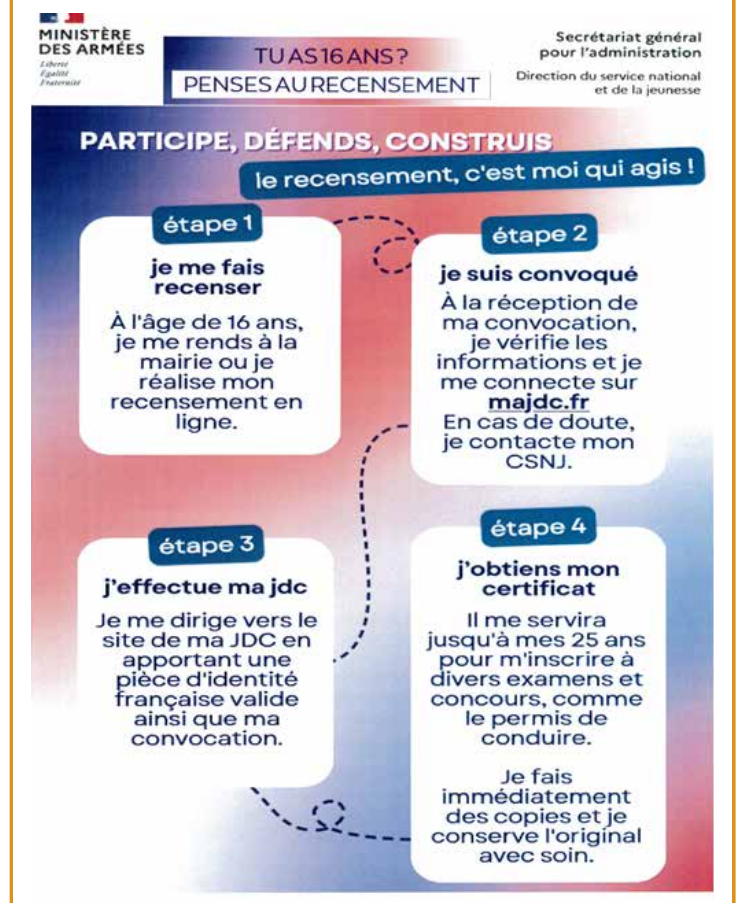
MINISTÈRE DES ARMÉES
Liberté
Égalité
Fraternité

TU AS 16 ANS ?
PENSES AU RECENSEMENT

Secrétariat général pour l'administration

Direction du service national et de la jeunesse

PARTICIPE, DÉFENDS, CONSTRUIS

le recensement, c'est moi qui agis !

étape 1

je me fais recenser

À l'âge de 16 ans, je me rends à la mairie ou je réalise mon recensement en ligne.

étape 2

je suis convoqué

À la réception de ma convocation, je vérifie les informations et je me connecte sur majdc.fr
En cas de doute, je contacte mon CSNJ.

étape 3

j'effectue ma jdc

Je me dirige vers le site de ma JDC en apportant une pièce d'identité française valide ainsi que ma convocation.

étape 4

j'obtiens mon certificat

Il me servira jusqu'à mes 25 ans pour m'inscrire à divers examens et concours, comme le permis de conduire.

Je fais immédiatement des copies et je conserve l'original avec soin.